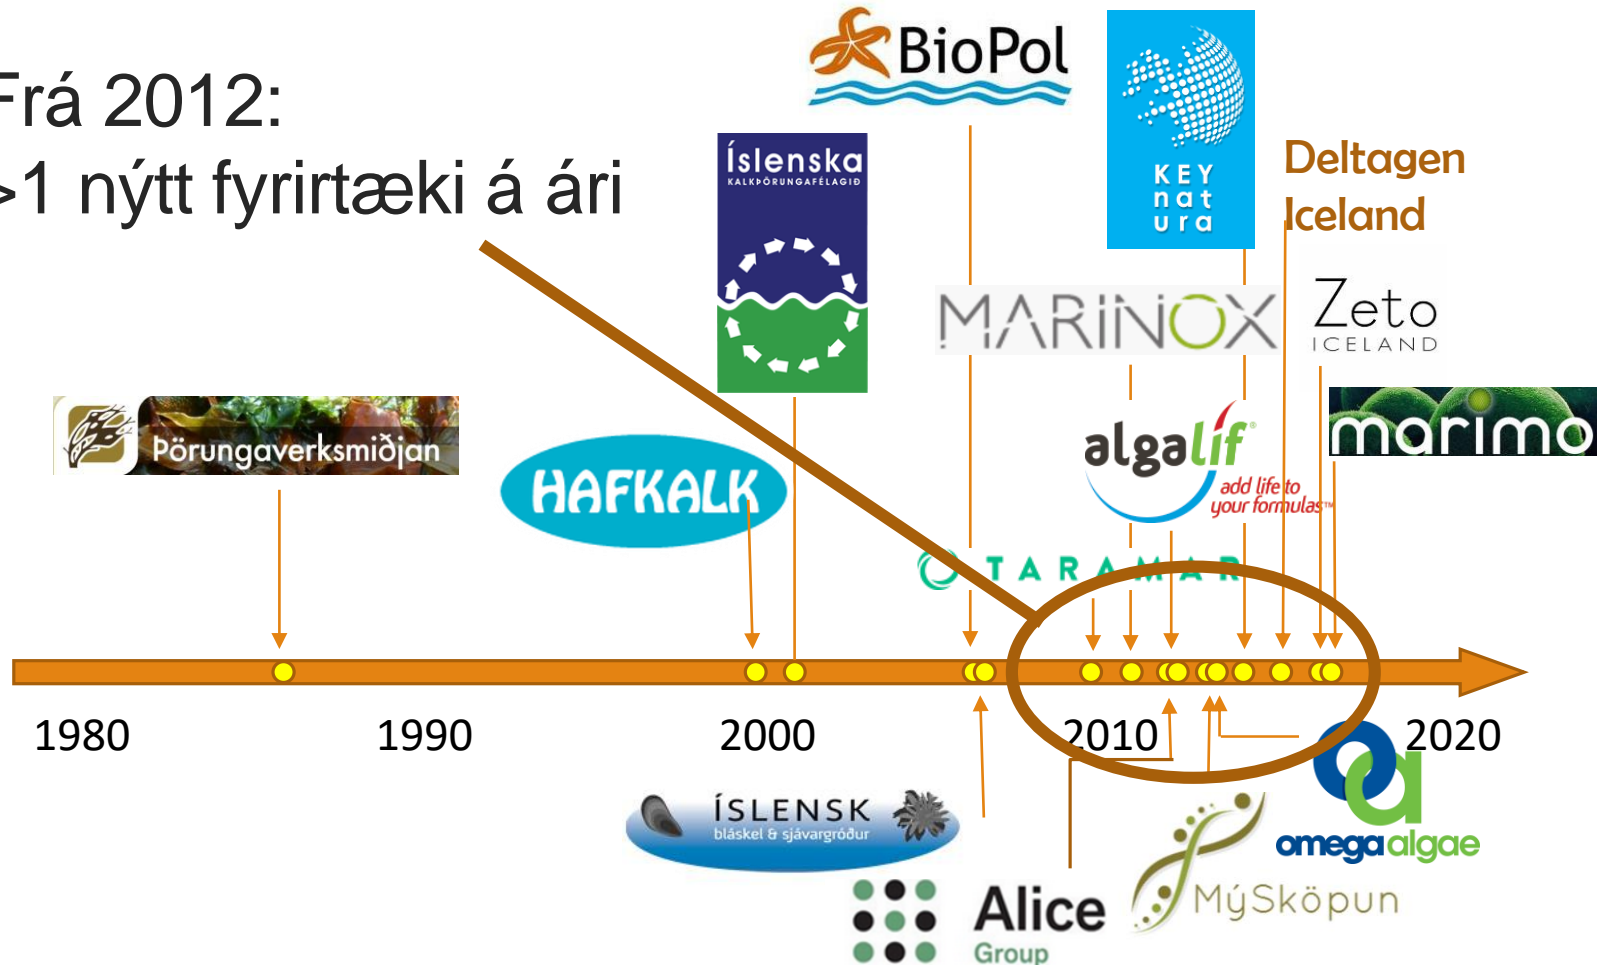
Frá 2012:
>1 nýtt fyrirtæki á ári

BioPol

KEY natura

Deltagen Iceland

Íslenska KALKÞÖRUNGAFÉLAGIÐ

MARINOX

Zeto ICELAND

Þörungaverksmiðjan

marimo

algalíf add life to your formulas™

HAFKALK

TARAMAR

1980

1990

2000

2010

2020

ÍSLENSK bláskel & sjávargróður

omega algae

MýSköpun

Alice Group